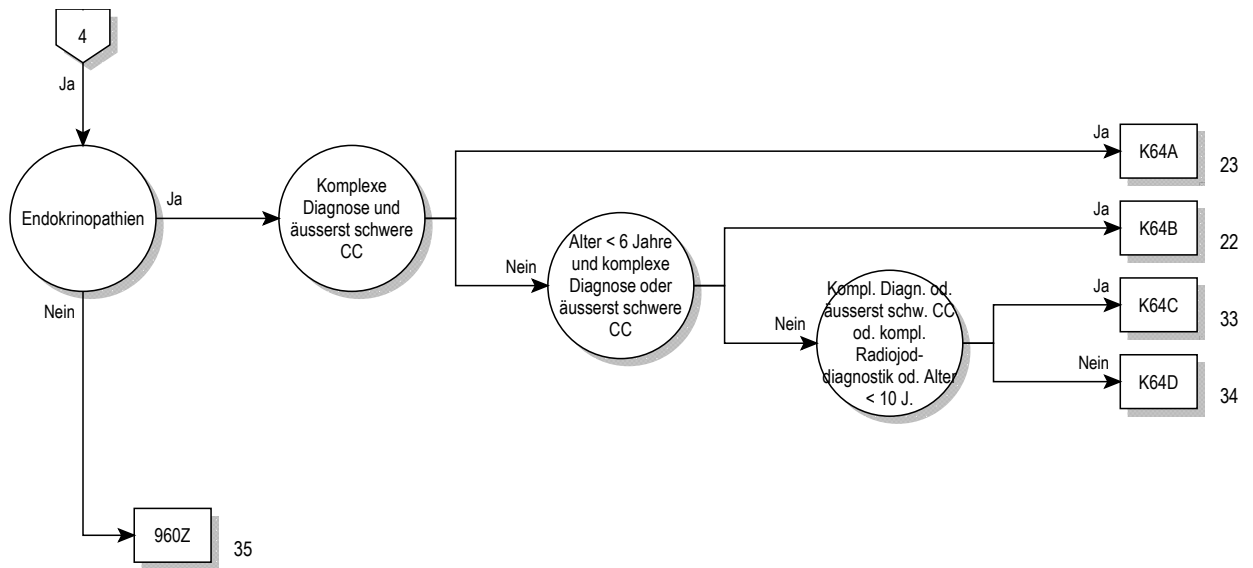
4

Ja

Endokrinopathien

Ja

Komplexe Diagnose und äusserst schwere CC

Ja

K64A

23

Nein

Alter < 6 Jahre und komplexe Diagnose oder äusserst schwere CC

Ja

K64B

22

Nein

Kompl. Diagn. od. äusserst schw. CC od. kompl. Radiojoddiagnostik od. Alter < 10 J.

Ja

K64C

33

Nein

K64D

34

Nein

960Z

35